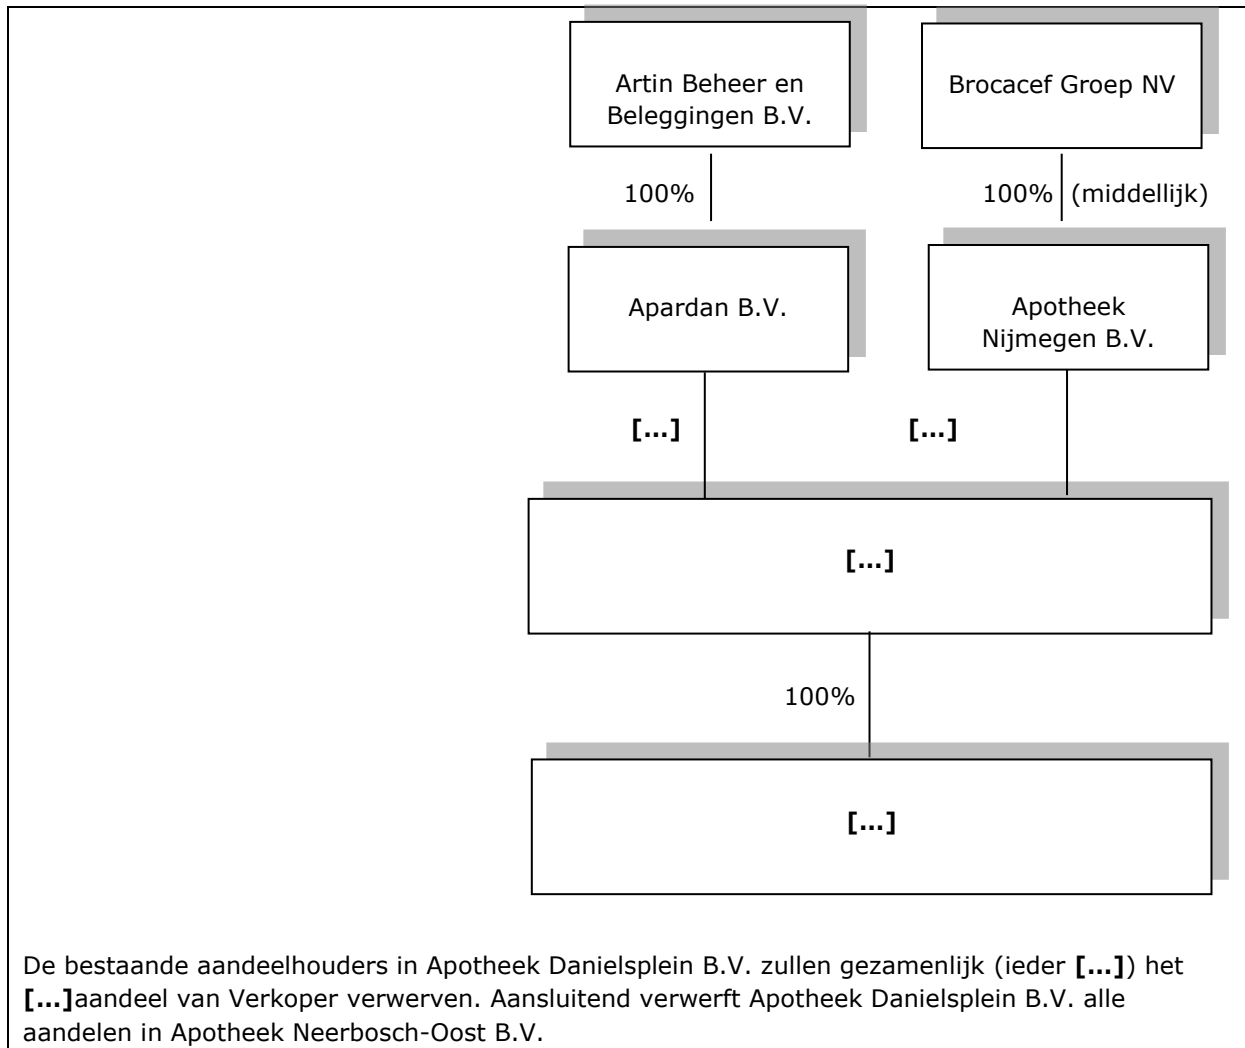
Artin Beheer en Beleggingen B.V.

Brocacef Groep NV

100%

100% (middellijk)

Apardan B.V.

Apotheek Nijmegen B.V.

**[...]**

**[...]**

**[...]**

100%

**[...]**

De bestaande aandeelhouders in Apotheek Danielsplein B.V. zullen gezamenlijk (ieder **[...]**) het **[...]**aandeel van Verkoper verwerven. Aansluitend verwerft Apotheek Danielsplein B.V. alle aandelen in Apotheek Neerbosch-Oost B.V.